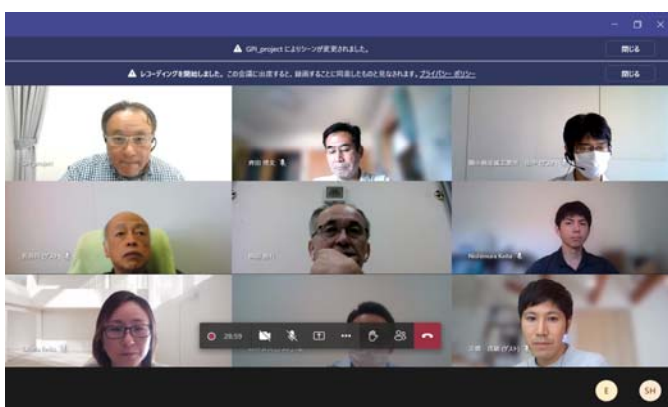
GPI_project によりシーンが変更されました。 閉じる

レコーディングを開始しました。この会議に出席すると、録画することに同意したものと見なされます。プライバシー ポリシー 閉じる

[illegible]

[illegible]

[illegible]

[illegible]

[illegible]

Nishimura Keita

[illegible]

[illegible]

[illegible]

28:59

E

SH